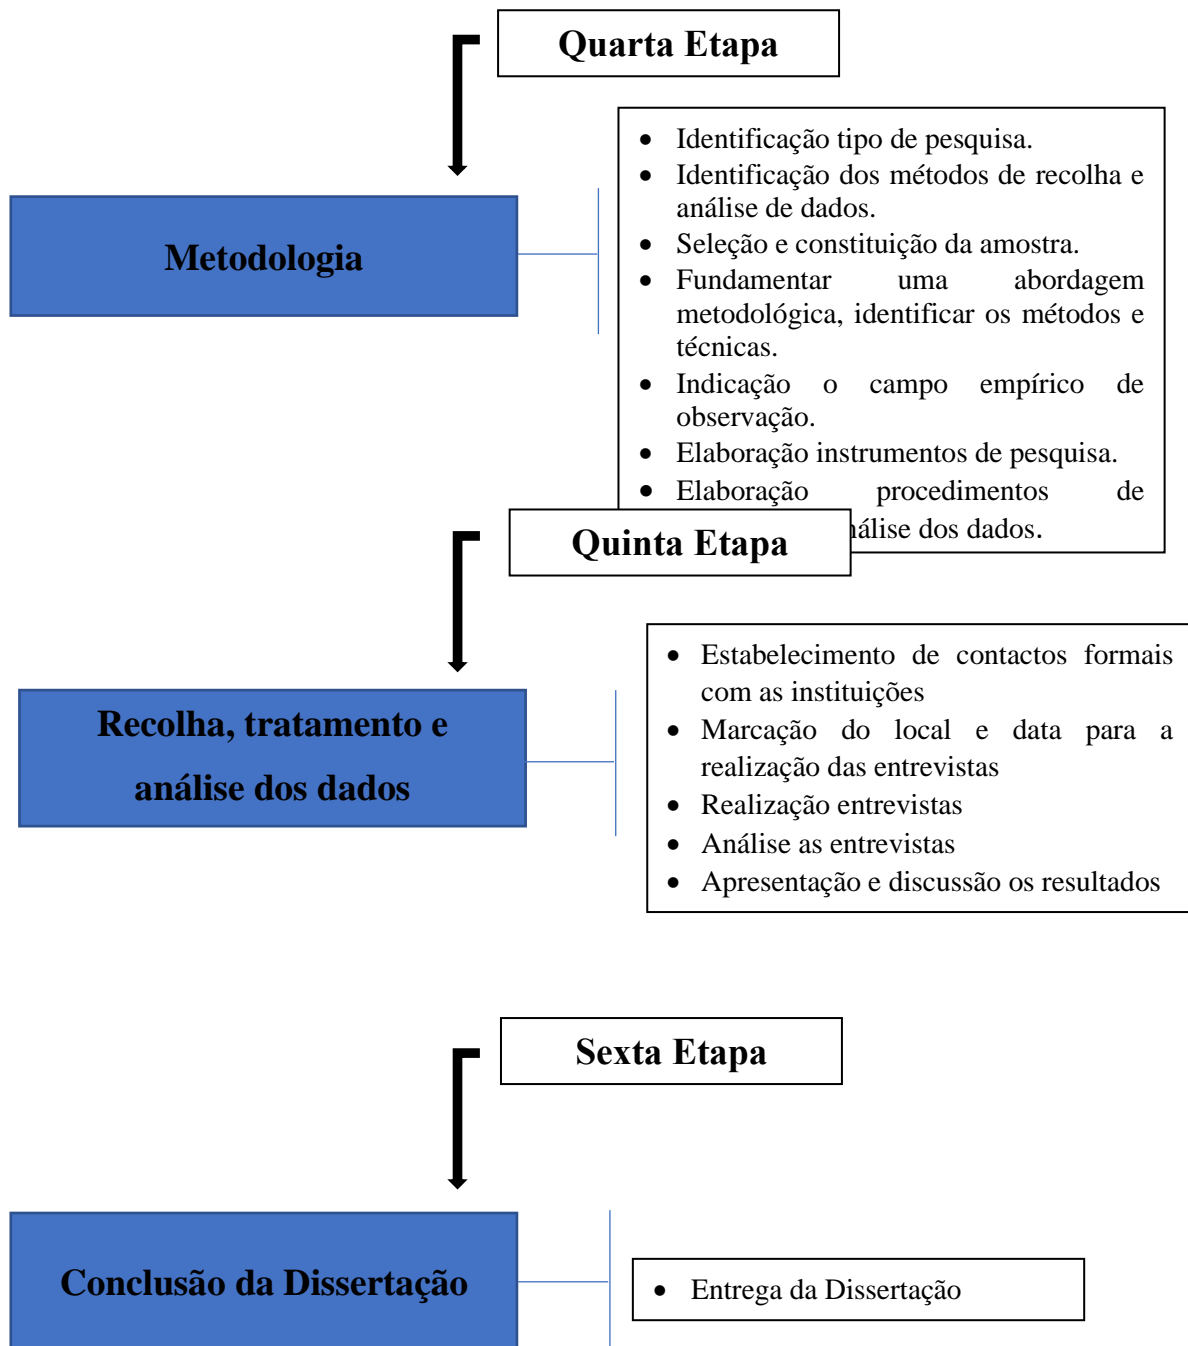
Quarta Etapa

Metodologia

- Identificação tipo de pesquisa.
- Identificação dos métodos de recolha e análise de dados.
- Seleção e constituição da amostra.
- Fundamentar uma abordagem metodológica, identificar os métodos e técnicas.
- Indicação o campo empírico de observação.
- Elaboração instrumentos de pesquisa.
- Elaboração procedimentos de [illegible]álise dos dados.

Quinta Etapa

Recolha, tratamento e análise dos dados

- Estabelecimento de contactos formais com as instituições
- Marcação do local e data para a realização das entrevistas
- Realização entrevistas
- Análise as entrevistas
- Apresentação e discussão os resultados

Sexta Etapa

Conclusão da Dissertação

- Entrega da Dissertação